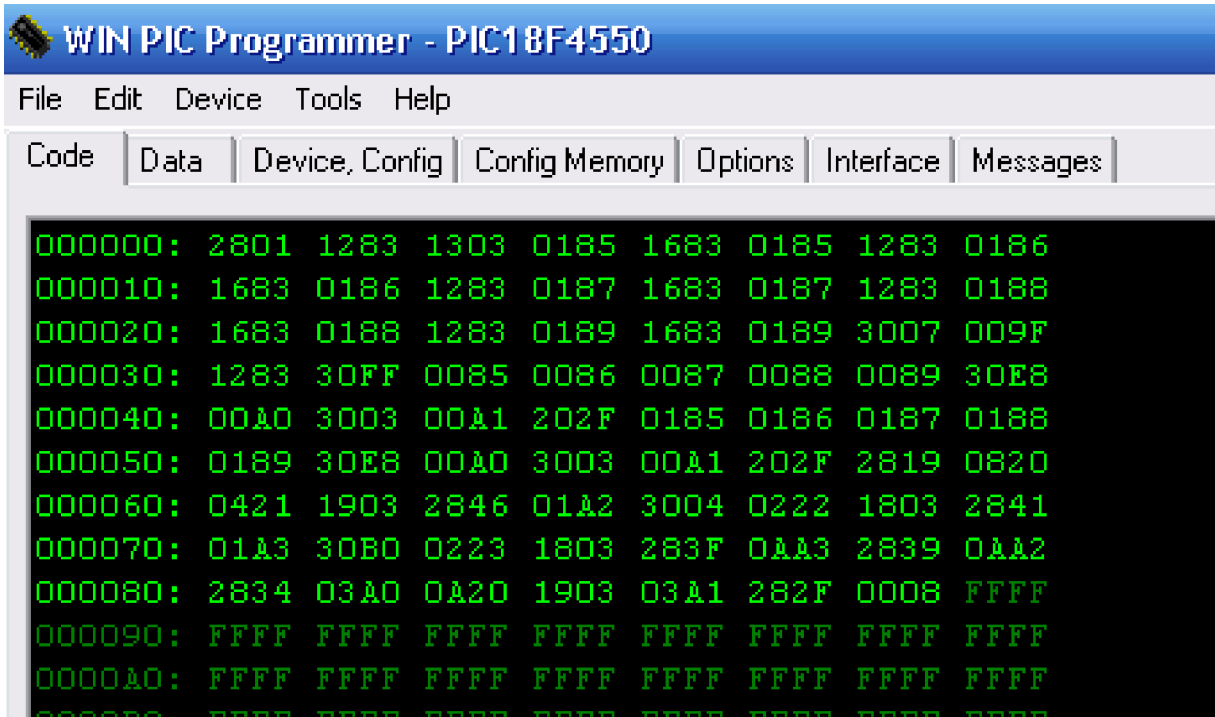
WIN PIC Programmer - PIC18F4550

File Edit Device Tools Help

Code Data Device, Config Config Memory Options Interface Messages

000000: 2801 1283 1303 0185 1683 0185 1283 0186
000010: 1683 0186 1283 0187 1683 0187 1283 0188
000020: 1683 0188 1283 0189 1683 0189 3007 009F
000030: 1283 30FF 0085 0086 0087 0088 0089 30E8
000040: 00A0 3003 00A1 202F 0185 0186 0187 0188
000050: 0189 30E8 00A0 3003 00A1 202F 2819 0820
000060: 0421 1903 2846 01A2 3004 0222 1803 2841
000070: 01A3 30B0 0223 1803 283F 0AA3 2839 0AA2
000080: 2834 03A0 0A20 1903 03A1 282F 0008 FFFF
000090: FFFF FFFF FFFF FFFF FFFF FFFF FFFF FFFF
0000A0: FFFF FFFF FFFF FFFF FFFF FFFF FFFF FFFF
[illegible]